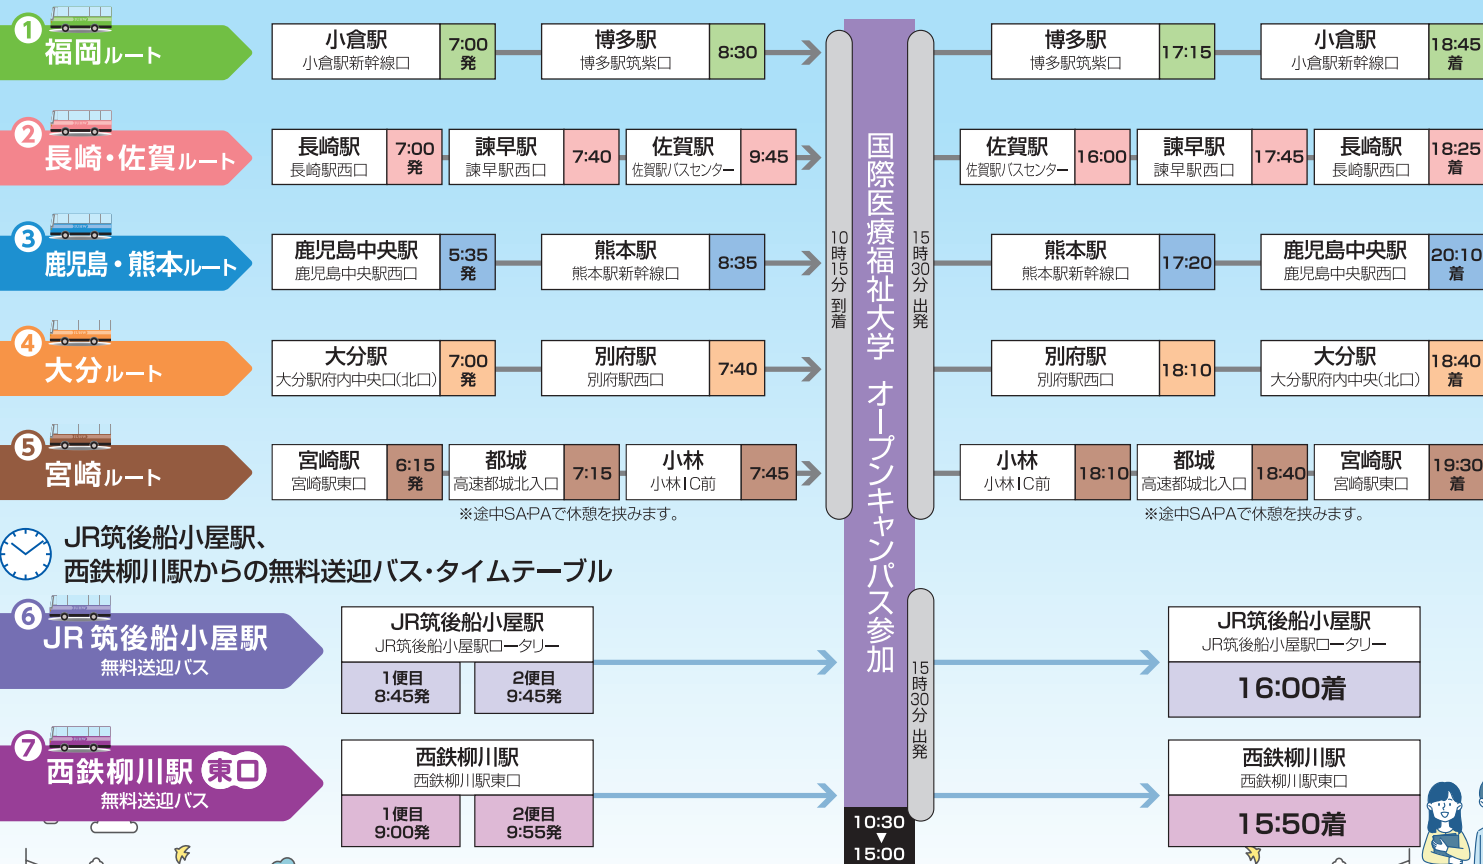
1 福岡ルート
小倉駅 小倉駅新幹線口 7:00発
博多駅 博多駅筑紫口 8:30

2 長崎・佐賀ルート
長崎駅 長崎駅西口 7:00発
諫早駅 諫早駅西口 7:40
佐賀駅 佐賀駅バスセンター 9:45

3 鹿児島・熊本ルート
鹿児島中央駅 鹿児島中央駅西口 5:35発
熊本駅 熊本駅新幹線口 8:35

4 大分ルート
大分駅 大分駅府内中央口(北口) 7:00発
別府駅 別府駅西口 7:40

5 宮崎ルート
宮崎駅 宮崎駅東口 6:15発
都城 高速都城北入口 7:15
小林 小林IC前 7:45
※途中SAPAで休憩を挟みます。

10時15分到着

国際医療福祉大学 オープンキャンパス参加

10:30 ▼ 15:00

15時30分出発

博多駅 博多駅筑紫口 17:15
小倉駅 小倉駅新幹線口 18:45着

佐賀駅 佐賀駅バスセンター 16:00
諫早駅 諫早駅西口 17:45
長崎駅 長崎駅西口 18:25着

熊本駅 熊本駅新幹線口 17:20
鹿児島中央駅 鹿児島中央駅西口 20:10着

別府駅 別府駅西口 18:10
大分駅 大分駅府内中央(北口) 18:40着

小林 小林IC前 18:10
都城 高速都城北入口 18:40
宮崎駅 宮崎駅東口 19:30着
※途中SAPAで休憩を挟みます。

JR筑後船小屋駅、
西鉄柳川駅からの無料送迎バス・タイムテーブル

6 JR筑後船小屋駅 無料送迎バス
JR筑後船小屋駅 JR筑後船小屋駅ロータリー
1便目 8:45発
2便目 9:45発

7 西鉄柳川駅 東口 無料送迎バス
西鉄柳川駅 西鉄柳川駅東口
1便目 9:00発
2便目 9:55発

15時30分出発

JR筑後船小屋駅 JR筑後船小屋駅ロータリー
16:00着

西鉄柳川駅 西鉄柳川駅東口
15:50着